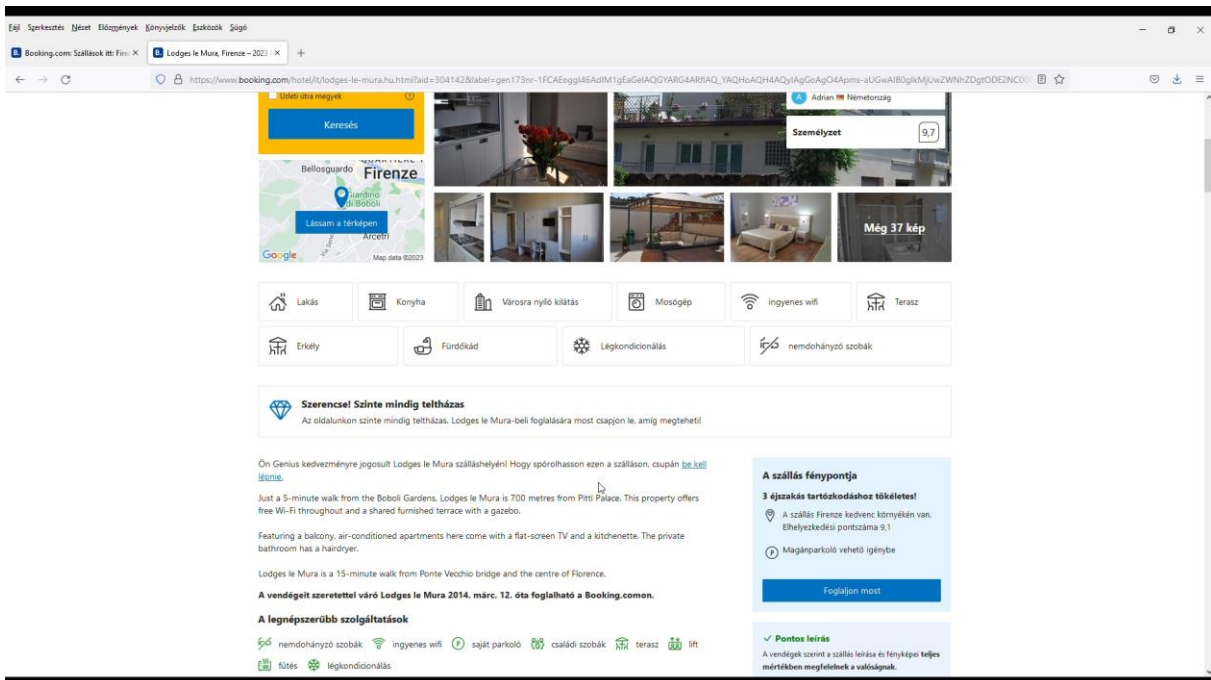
Fájl Szerkesztés Nézet Előzmények Könyvjelzők Eszközök Súgó

Booking.com: Szállások itt: Fire ×
Lodges le Mura, Firenze – 2023 ×
+

https://www.booking.com/hotel/it/lodges-le-mura.hu.html?aid=304142&label=gen173nr-1FCAEoggI46AdIM1gEaGelAQGYARG4ARfIAQ_YAQHoAQH4AQyIAgGoAgO4Apms-aUGwAIB0gIkMjUwZWNhZDgtODE2NC00

Üzleti útra megyek

Keresés

Bellosguardo
Firenze
Giardino di Boboli
Lássam a térképen
Arcetri
Google
Map data ©2023

Adrian Németország

Személyzet
9,7

Még 37 kép

Lakás
Konyha
Városra nyíló kilátás
Mosógép
ingyenes wifi
Terasz
Erkély
Fürdőkád
Légkondicionálás
nemdohányzó szobák

Szerencse! Szinte mindig teltházas
Az oldalunkon szinte mindig teltházas. Lodges le Mura-beli foglalására most csapjon le, amíg megteheti!

Ön Genius kedvezményre jogosult Lodges le Mura szálláshelyén! Hogy spórolhasson ezen a szálláson, csupán be kell lépnie.

Just a 5-minute walk from the Boboli Gardens, Lodges le Mura is 700 metres from Pitti Palace. This property offers free Wi-Fi throughout and a shared furnished terrace with a gazebo.

Featuring a balcony, air-conditioned apartments here come with a flat-screen TV and a kitchenette. The private bathroom has a hairdryer.

Lodges le Mura is a 15-minute walk from Ponte Vecchio bridge and the centre of Florence.

A vendégeit szeretettel váró Lodges le Mura 2014. márc. 12. óta foglalható a Booking.comon.

A legnépszerűbb szolgáltatások

nemdohányzó szobák
ingyenes wifi
saját parkoló
családi szobák
terasz
lift
fűtés
légkondicionálás

A szállás fénypontja
3 éjszakás tartózkodáshoz tökéletes!
A szállás Firenze kedvenc környékén van. Elhelyezkedési pontszáma 9,1
Magánparkoló vehető igénybe
Foglaljon most

✓ Pontos leírás
A vendégek szerint a szállás leírása és fényképei teljes mértékben megfelelnek a valóságnak.